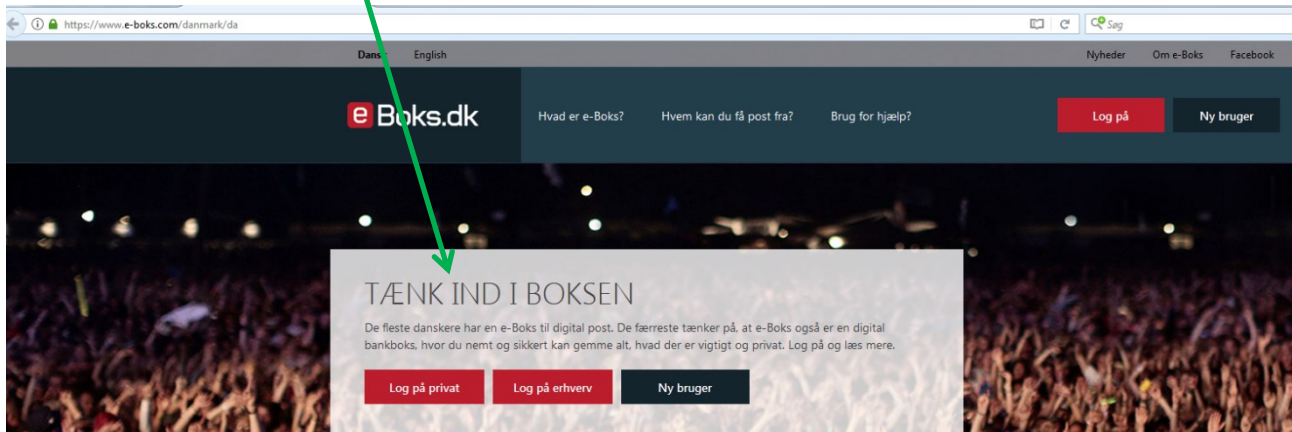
https://www.e-boks.com/danmark/da

Søg

Dans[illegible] English

Nyheder Om e-Boks Facebook

e Boks.dk

Hvad er e-Boks? Hvem kan du få post fra? Brug for hjælp?

Log på Ny bruger

TÆNK IND I BOKSEN

De fleste danskere har en e-Boks til digital post. De færreste tænker på, at e-Boks også er en digital bankboks, hvor du nemt og sikkert kan gemme alt, hvad der er vigtigt og privat. Log på og læs mere.

Log på privat Log på erhverv Ny bruger